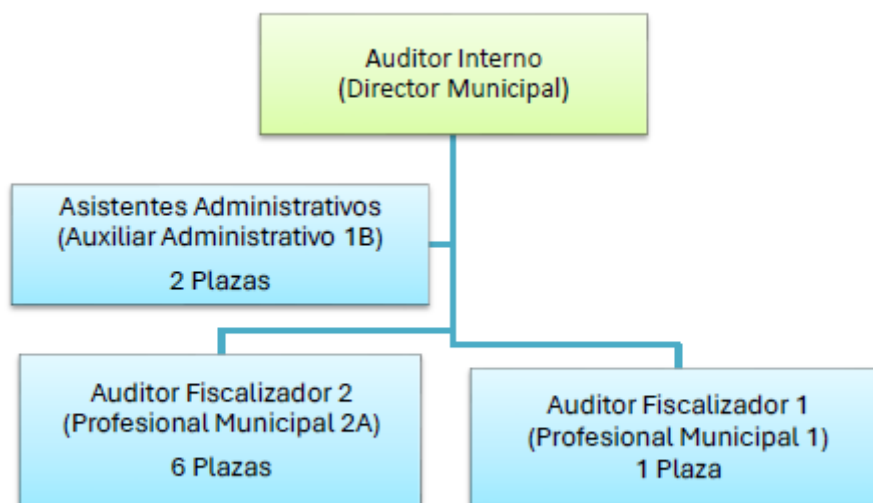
Auditor Interno
(Director Municipal)

Asistentes Administrativos
(Auxiliar Administrativo 1B)
2 Plazas

Auditor Fiscalizador 2
(Profesional Municipal 2A)
6 Plazas

Auditor Fiscalizador 1
(Profesional Municipal 1)
1 Plaza